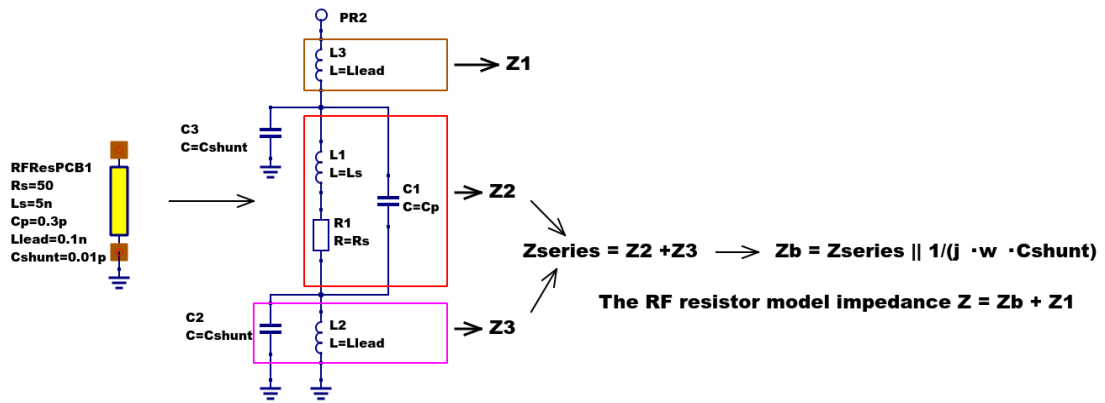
PR2

L3
L=Llead

Z1

RFResPCB1
Rs=50
Ls=5n
Cp=0.3p
Llead=0.1n
Cshunt=0.01p

C3
C=Cshunt

L1
L=Ls

C1
C=Cp

Z2

R1
R=Rs

Zseries = Z2 +Z3

Zb = Zseries || 1/(j ·w ·Cshunt)

The RF resistor model impedance Z = Zb + Z1

C2
C=Cshunt

L2
L=Llead

Z3